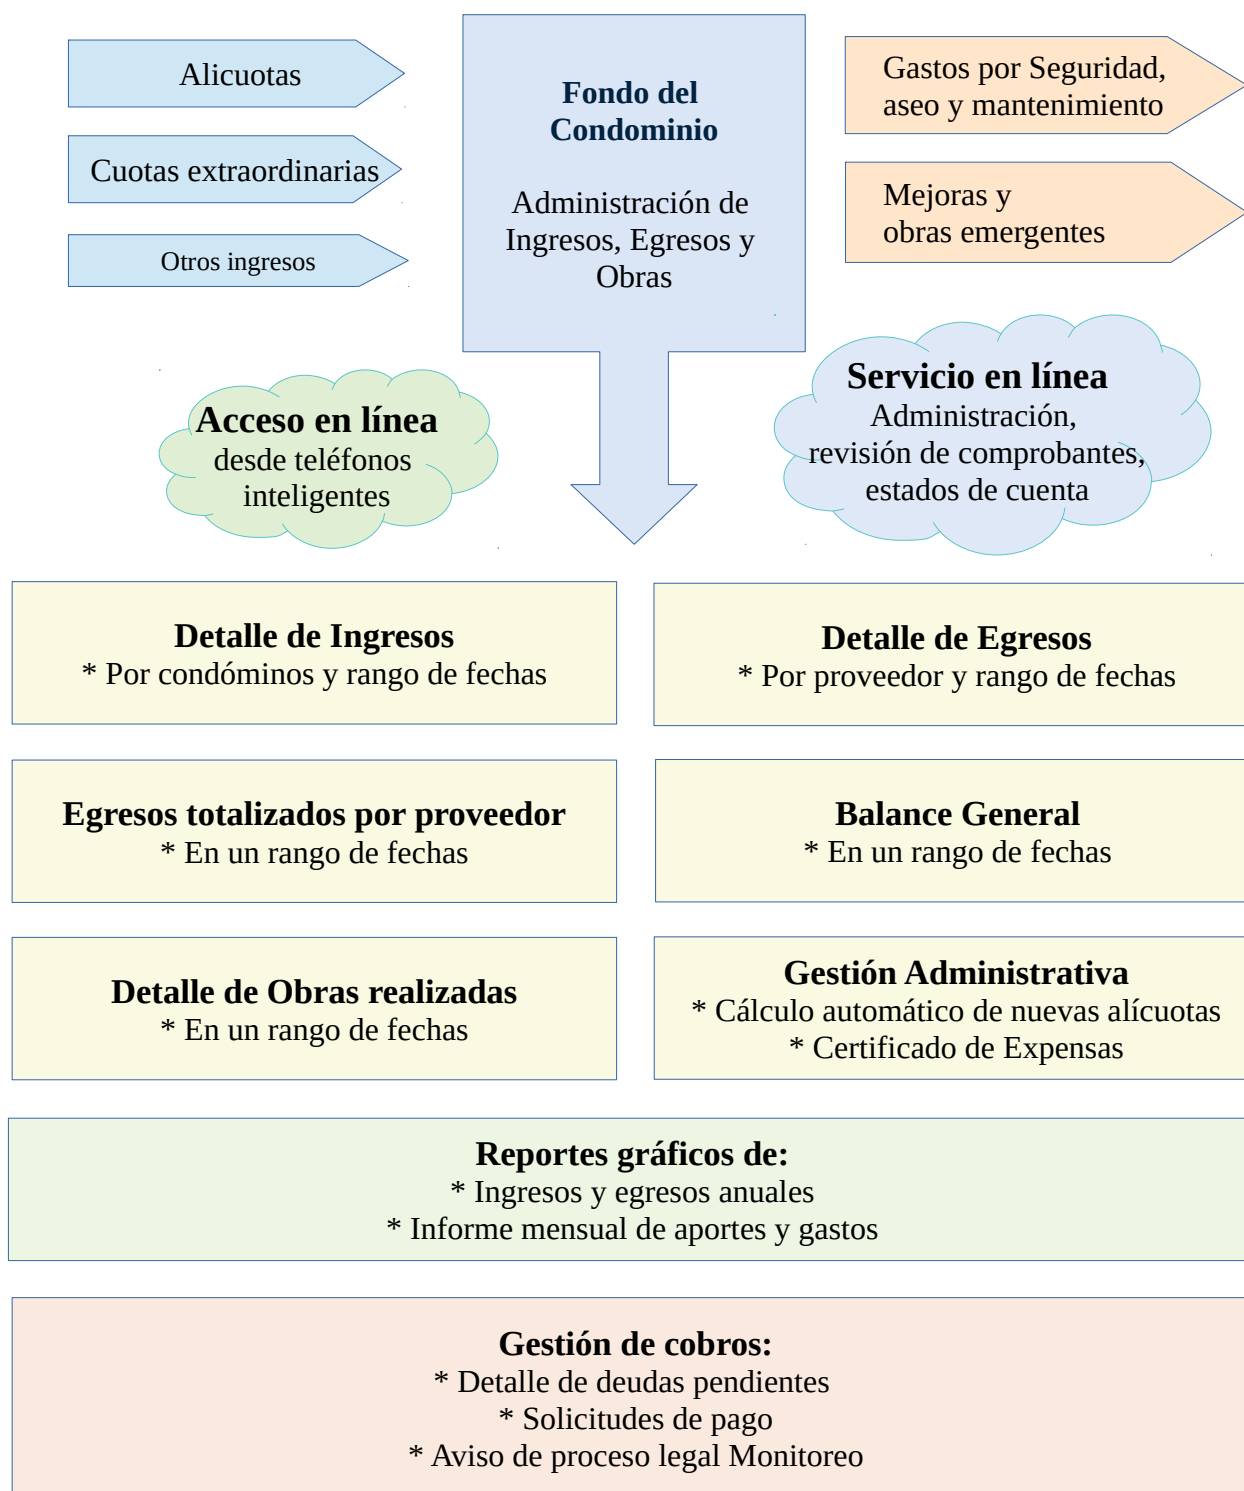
Alicuotas

Cuotas extraordinarias

Otros ingresos

Fondo del Condominio

Administración de Ingresos, Egresos y Obras

Gastos por Seguridad, aseo y mantenimiento

Mejoras y obras emergentes

Acceso en línea
desde teléfonos inteligentes

Servicio en línea
Administración, revisión de comprobantes, estados de cuenta

Detalle de Ingresos
* Por condóminos y rango de fechas

Detalle de Egresos
* Por proveedor y rango de fechas

Egresos totalizados por proveedor
* En un rango de fechas

Balance General
* En un rango de fechas

Detalle de Obras realizadas
* En un rango de fechas

Gestión Administrativa
* Cálculo automático de nuevas alícuotas
* Certificado de Expensas

Reportes gráficos de:
* Ingresos y egresos anuales
* Informe mensual de aportes y gastos

Gestión de cobros:
* Detalle de deudas pendientes
* Solicitudes de pago
* Aviso de proceso legal Monitoreo